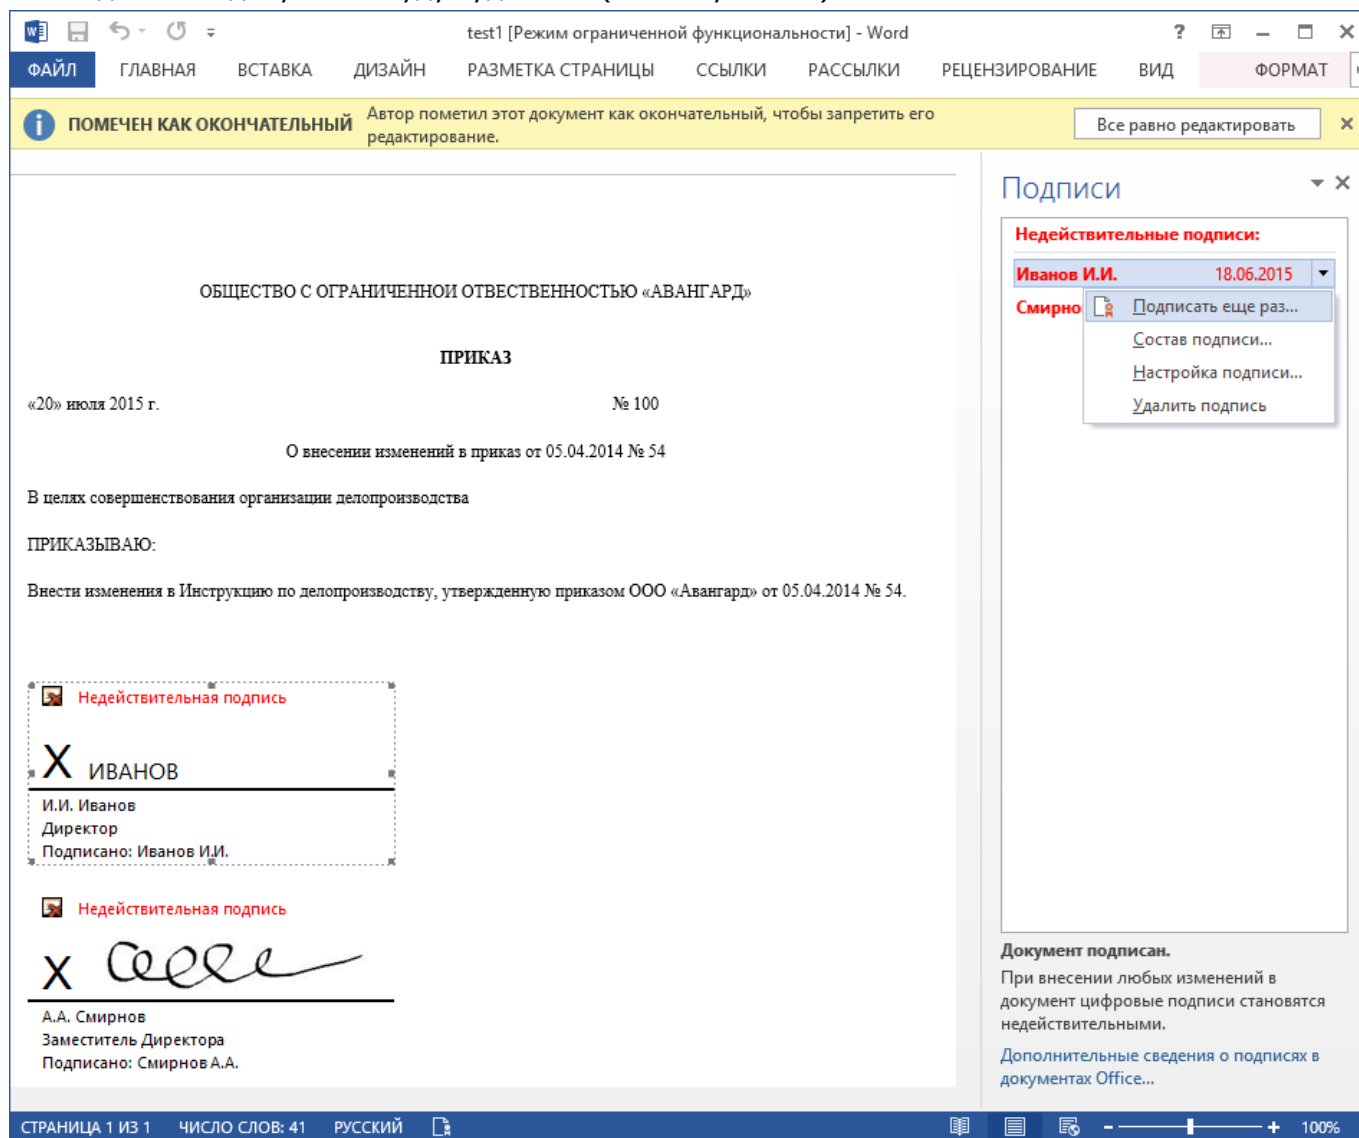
test1 [Режим ограниченной функциональности] - Word

ФАЙЛ ГЛАВНАЯ ВСТАВКА ДИЗАЙН РАЗМЕТКА СТРАНИЦЫ ССЫЛКИ РАССЫЛКИ РЕЦЕНЗИРОВАНИЕ ВИД ФОРМАТ

ПОМЕЧЕН КАК ОКОНЧАТЕЛЬНЫЙ Автор пометил этот документ как окончательный, чтобы запретить его редактирование. Все равно редактировать

ОБЩЕСТВО С ОГРАНИЧЕННОЙ ОТВЕТСТВЕННОСТЬЮ «АВАНГАРД»

ПРИКАЗ

«20» июля 2015 г. № 100

О внесении изменений в приказ от 05.04.2014 № 54

В целях совершенствования организации делопроизводства

ПРИКАЗЫВАЮ:

Внести изменения в Инструкцию по делопроизводству, утвержденную приказом ООО «Авангард» от 05.04.2014 № 54.

Недействительная подпись

X ИВАНОВ

И.И. Иванов
Директор
Подписано: Иванов И.И.

Недействительная подпись

X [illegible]

А.А. Смирнов
Заместитель Директора
Подписано: Смирнов А.А.

Подписи

Недействительные подписи:

Иванов И.И. 18.06.2015

Смирно

Подписать еще раз...
Состав подписи...
Настройка подписи...
Удалить подпись

Документ подписан.
При внесении любых изменений в документ цифровые подписи становятся недействительными.
Дополнительные сведения о подписях в документах Office...

СТРАНИЦА 1 ИЗ 1 ЧИСЛО СЛОВ: 41 РУССКИЙ 100%